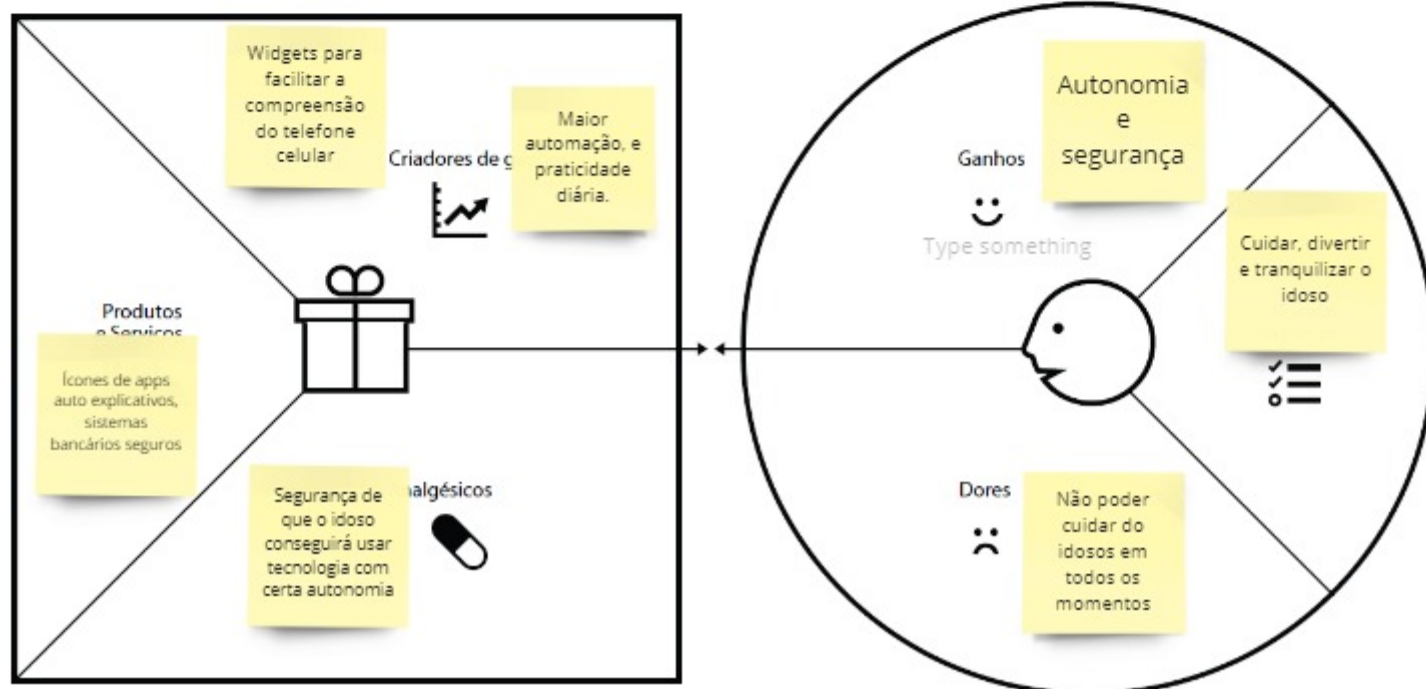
Widgets para facilitar a compreensão do telefone celular

Criadores de g

Maior automação, e praticidade diária.

Produtos e Serviços

Ícones de apps auto explicativos, sistemas bancários seguros

Segurança de que o idoso conseguirá usar tecnologia com certa autonomia

nalgésicos

Ganhos

Autonomia e segurança

Type something

Cuidar, divertir e tranquilizar o idoso

Dores

Não poder cuidar do idosos em todos os momentos